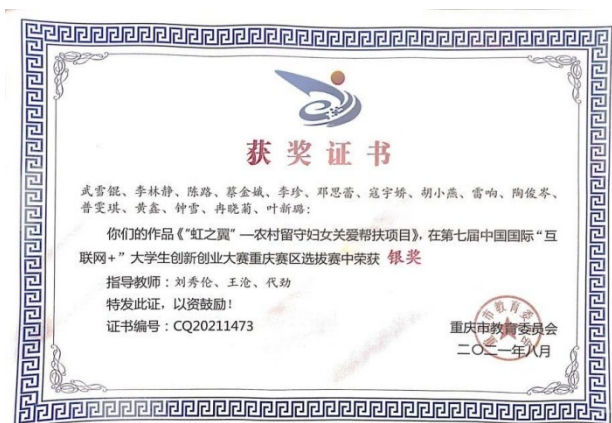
获奖证书

武雪锟、李林静、陈路、蔡金娥、李珍、邓思蕾、寇宇娇、胡小燕、雷响、陶俊岑、普雯琪、黄鑫、钟雪、冉晓蔺、叶新璐：

你们的作品《"虹之翼"—农村留守妇女关爱帮扶项目》，在第七届中国国际"互联网+"大学生创新创业大赛重庆赛区选拔赛中荣获 银奖

指导教师：刘秀伦、王沧、代劲

特发此证，以资鼓励！

证书编号：CQ20211473

重庆市教育委员会

二〇二一年八月